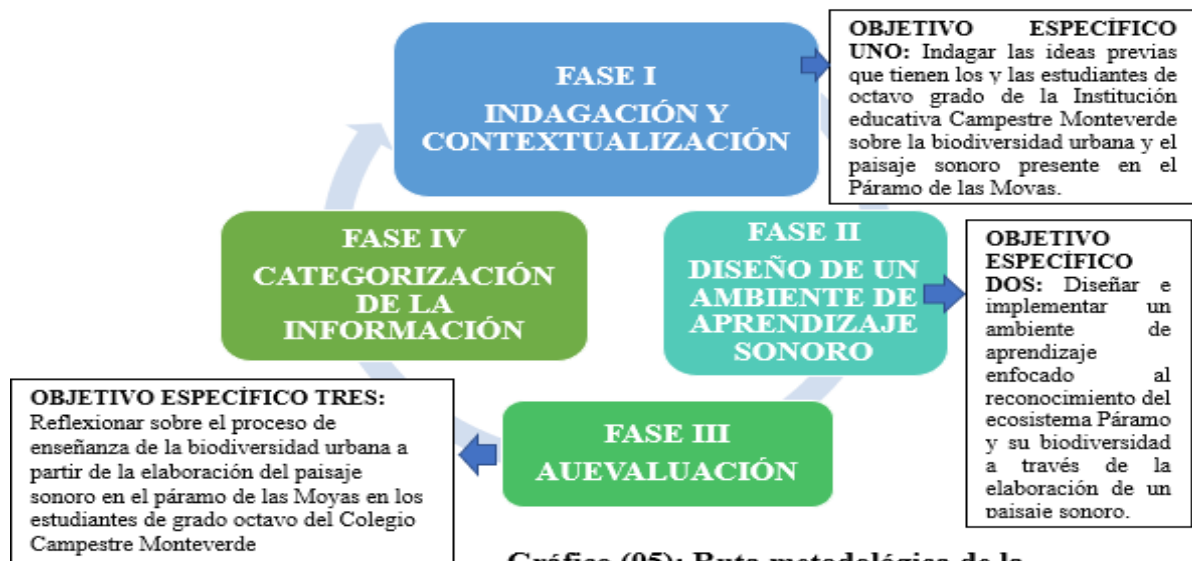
FASE I
INDAGACIÓN Y CONTEXTUALIZACIÓN

OBJETIVO ESPECÍFICO UNO: Indagar las ideas previas que tienen los y las estudiantes de octavo grado de la Institución educativa Campestre Monteverde sobre la biodiversidad urbana y el paisaje sonoro presente en el Páramo de las Movas.

FASE IV
CATEGORIZACIÓN DE LA INFORMACIÓN

FASE II
DISEÑO DE UN AMBIENTE DE APRENDIZAJE SONORO

OBJETIVO ESPECÍFICO DOS: Diseñar e implementar un ambiente de aprendizaje enfocado al reconocimiento del ecosistema Páramo y su biodiversidad a través de la elaboración de un paisaje sonoro.

OBJETIVO ESPECÍFICO TRES: Reflexionar sobre el proceso de enseñanza de la biodiversidad urbana a partir de la elaboración del paisaje sonoro en el páramo de las Moyas en los estudiantes de grado octavo del Colegio Campestre Monteverde

FASE III
AUEVALUACIÓN

Gráfico (05): Ruta metodológica de la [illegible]